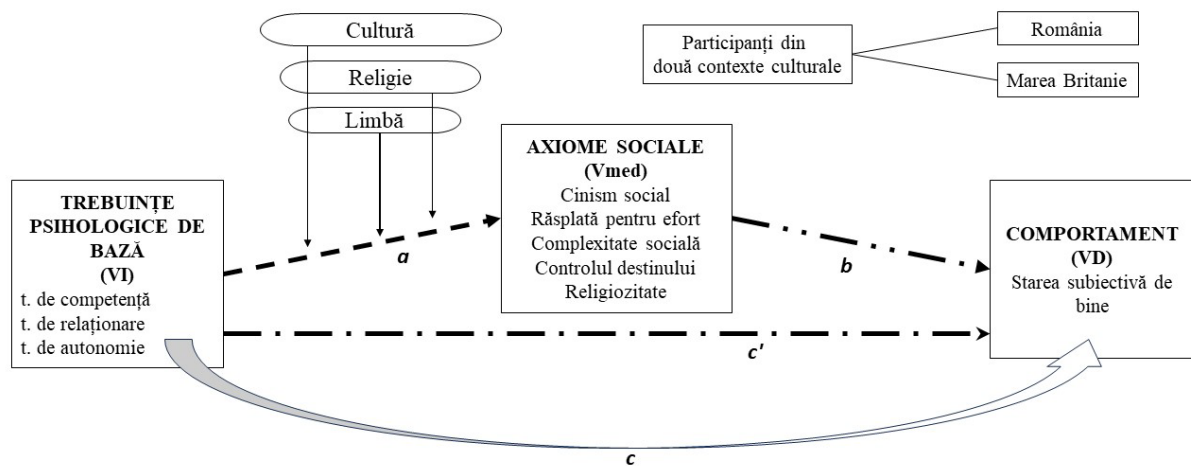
Cultură

Religie

Limbă

Participanți din două contexte culturale

România

Marea Britanie

TREBUINȚE PSIHOLOGICE DE BAZĂ (VI)
t. de competență
t. de relaționare
t. de autonomie

a

AXIOME SOCIALE (Vmed)
Cinism social
Răsplată pentru efort
Complexitate socială
Controlul destinului
Religiozitate

b

COMPORTAMENT (VD)
Starea subiectivă de bine

c'

c